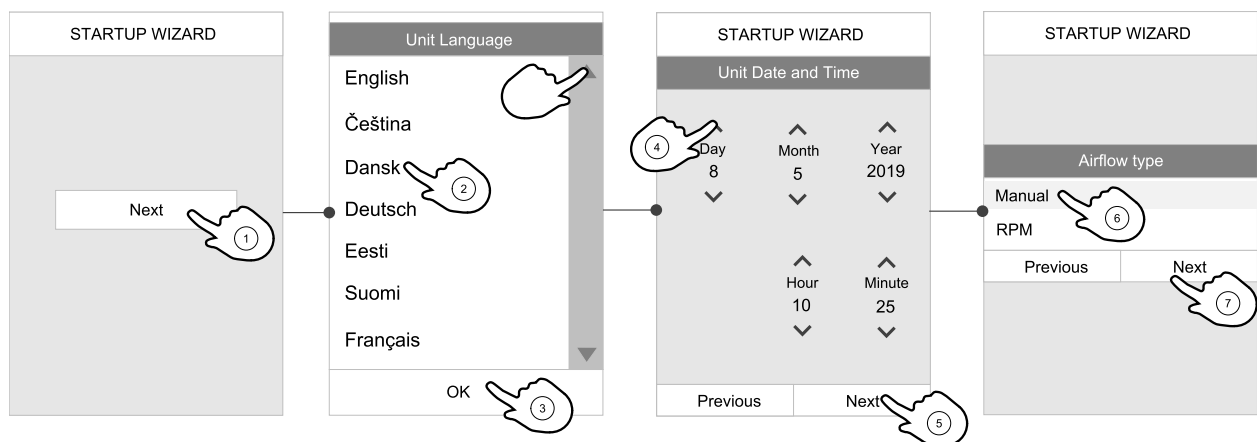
STARTUP WIZARD

Next

1

Unit Language

English

Čeština

Dansk

2

Deutsch

Eesti

Suomi

Français

OK

3

STARTUP WIZARD

Unit Date and Time

4

Day
8

Month
5

Year
2019

Hour
10

Minute
25

Previous

Next

5

STARTUP WIZARD

Airflow type

Manual

6

RPM

Previous

Next

7